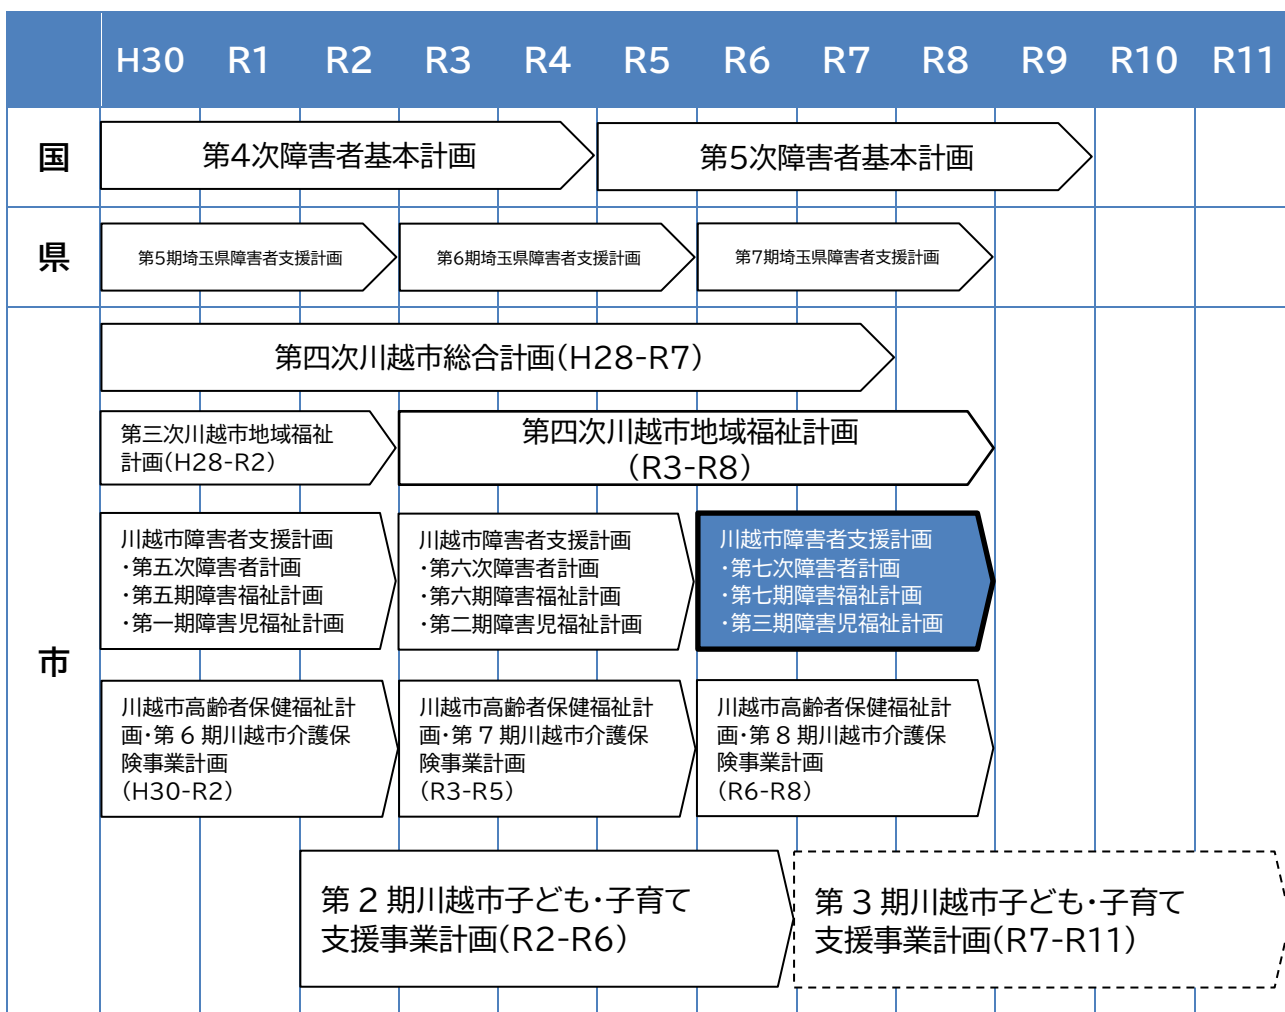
H30 R1 R2 R3 R4 R5 R6 R7 R8 R9 R10 R11

国

第4次障害者基本計画

第5次障害者基本計画

県

第5期埼玉県障害者支援計画

第6期埼玉県障害者支援計画

第7期埼玉県障害者支援計画

市

第四次川越市総合計画(H28-R7)

第三次川越市地域福祉計画(H28-R2)

第四次川越市地域福祉計画(R3-R8)

川越市障害者支援計画
・第五次障害者計画
・第五期障害福祉計画
・第一期障害児福祉計画

川越市障害者支援計画
・第六次障害者計画
・第六期障害福祉計画
・第二期障害児福祉計画

川越市障害者支援計画
・第七次障害者計画
・第七期障害福祉計画
・第三期障害児福祉計画

川越市高齢者保健福祉計画・第 6 期川越市介護保険事業計画
(H30-R2)

川越市高齢者保健福祉計画・第 7 期川越市介護保険事業計画
(R3-R5)

川越市高齢者保健福祉計画・第 8 期川越市介護保険事業計画
(R6-R8)

第 2 期川越市子ども・子育て支援事業計画(R2-R6)

第 3 期川越市子ども・子育て支援事業計画(R7-R11)